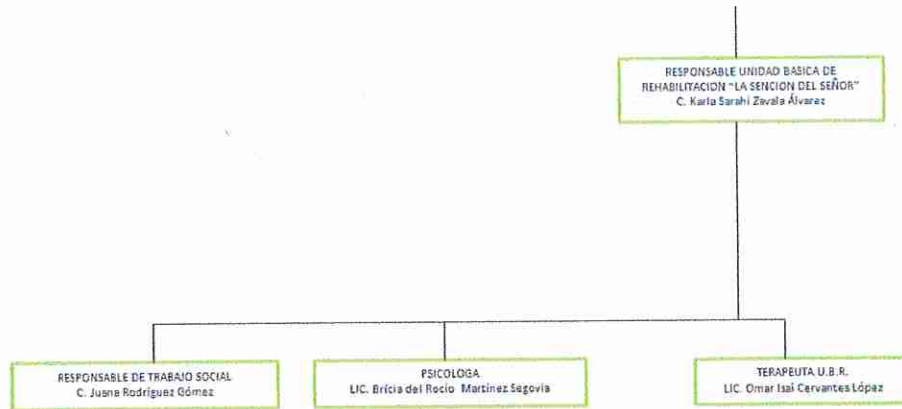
RESPONSABLE UNIDAD BASICA DE REHABILITACION "LA SENCION DEL SEÑOR"
C. Karla Sarahi Zavala Álvarez

RESPONSABLE DE TRABAJO SOCIAL
C. Jusna Rodríguez Gómez

PSICOLOGA
LIC. Bricia del Rocio Martinez Segovia

TERAPEUTA U.B.R.
LIC. Omar Isai Cervantes López